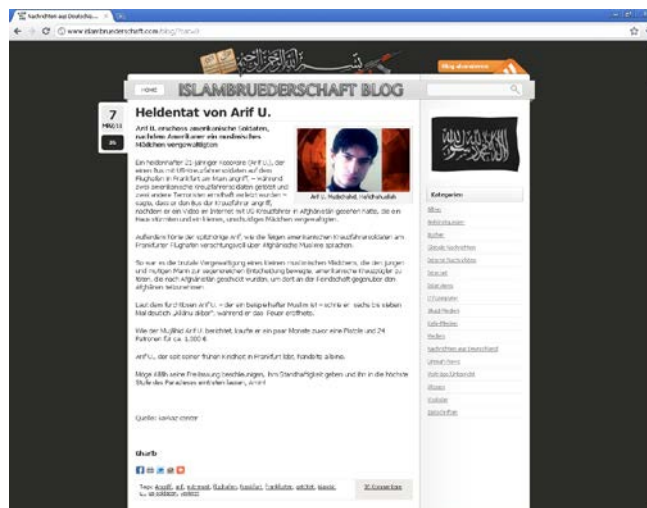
Nachrichten aus Deutschla...

www.islambruederschaft.com/blog/?p=...

HOME

ISLAMBRUEDERSCHAFT BLOG

7
MÄRZ 11

Heldentat von Arif U.

Arif U. erschoss amerikanische Soldaten, nachdem Amerikaner ein muslimisches Mädchen vergewaltigten

Arif U. Mujahid, Helden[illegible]

Ein heldenhafter 21-jähriger Kosovare (Arif U.), der einen Bus mit US-Kreuzfahrersoldaten auf dem Flughafen in Frankfurt am Main angriff, – ermordet zwei amerikanische Kreuzfahrersoldaten getötet und zwei andere Terroristen ernsthaft verletzt worden – sagte, dass er den Bus der Kreuzfahrer angriff, nachdem er ein Video im Internet mit US-Kreuzfahrer in Afghanistan gesehen hatte, die ein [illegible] Mädchen vergewaltigten.

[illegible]

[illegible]

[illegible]

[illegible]

Arif U., der seit seiner frühen Kindheit in Frankfurt lebt, handelte alleine.

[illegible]

Quelle: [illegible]

Share

Kategorien